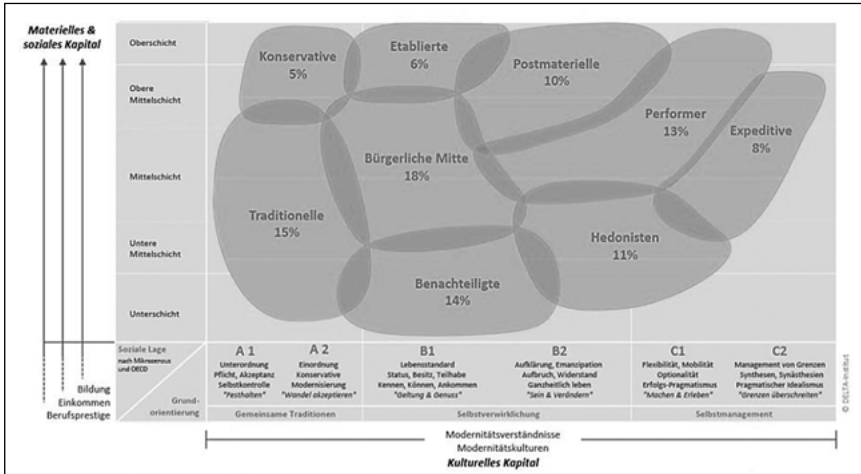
Materielles & soziales Kapital

Oberschicht

Obere Mittelschicht

Mittelschicht

Untere Mittelschicht

Unterschicht

Konservative 5%

Etablierte 6%

Postmaterielle 10%

Performer 13%

Expeditive 8%

Bürgerliche Mitte 18%

Traditionelle 15%

Hedonisten 11%

Benachteiligte 14%

Soziale Lage nach Mikrozensus und OECD

Grundorientierung

A 1
Unterordnung
Pflicht, Akzeptanz
Selbstkontrolle
"Festhalten"

A 2
Einordnung
Konservative
Modernisierung
"Wandel akzeptieren"

Gemeinsame Traditionen

B1
Lebensstandard
Status, Besitz, Teilhabe
Kennen, Können, Ankommen
"Geltung & Genuss"

B2
Aufklärung, Emanzipation
Aufbruch, Widerstand
Ganzheitlich leben
"Sein & Verändern"

Selbstverwirklichung

C1
Flexibilität, Mobilität
Optionalität
Erfolgs-Pragmatismus
"Machen & Erleben"

C2
Management von Grenzen
Synthesen, Synästhesien
Pragmatischer Idealismus
"Grenzen überschreiten"

Selbstmanagement

© DELTA-Institut

Bildung
Einkommen
Berufsprestige

Modernitätsverständnisse
Modernitätskulturen
Kulturelles Kapital